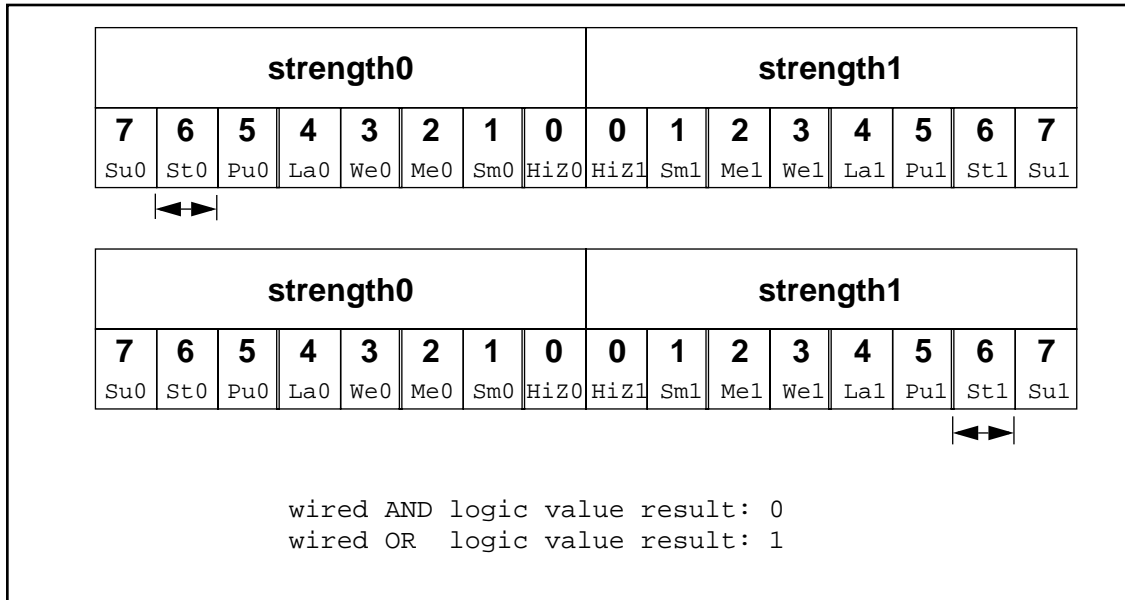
| strength0 | | | | | | | | strength1 | | | | | | | |
|---|---|---|---|---|---|---|---|---|---|---|---|---|---|---|---|
| 7 | 6 | 5 | 4 | 3 | 2 | 1 | 0 | 0 | 1 | 2 | 3 | 4 | 5 | 6 | 7 |
| Su0 | St0 | Pu0 | La0 | We0 | Me0 | Sm0 | HiZ0 | HiZ1 | Sm1 | Me1 | We1 | La1 | Pu1 | St1 | Su1 |

| strength0 | | | | | | | | strength1 | | | | | | | |
|---|---|---|---|---|---|---|---|---|---|---|---|---|---|---|---|
| 7 | 6 | 5 | 4 | 3 | 2 | 1 | 0 | 0 | 1 | 2 | 3 | 4 | 5 | 6 | 7 |
| Su0 | St0 | Pu0 | La0 | We0 | Me0 | Sm0 | HiZ0 | HiZ1 | Sm1 | Me1 | We1 | La1 | Pu1 | St1 | Su1 |

wired AND logic value result: 0
wired OR logic value result: 1